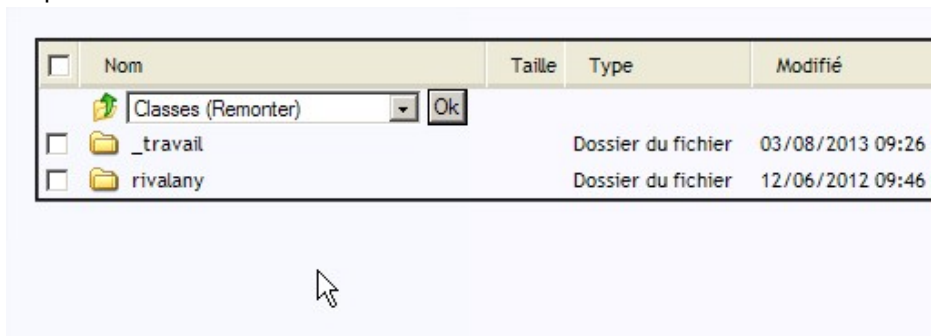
| | Nom | Taille | Type | Modifié |
|---|---|---|---|---|
| | Classes (Remonter) Ok | | | |
| | _travail | | Dossier du fichier | 03/08/2013 09:26 |
| | rivalany | | Dossier du fichier | 12/06/2012 09:46 |